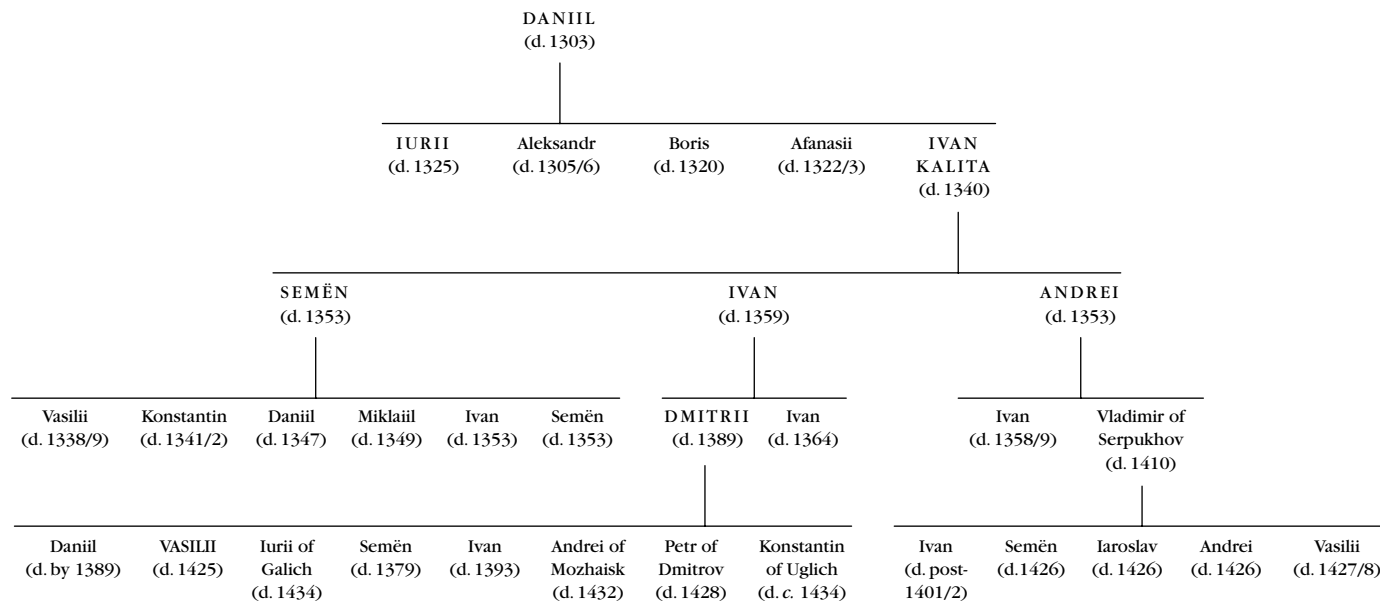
DANIIL
(d. 1303)

IURII
(d. 1325)

Aleksandr
(d. 1305/6)

Boris
(d. 1320)

Afanasii
(d. 1322/3)

IVAN KALITA
(d. 1340)

SEMËN
(d. 1353)

IVAN
(d. 1359)

ANDREI
(d. 1353)

Vasilii
(d. 1338/9)

Konstantin
(d. 1341/2)

Daniil
(d. 1347)

Miklaiil
(d. 1349)

Ivan
(d. 1353)

Semën
(d. 1353)

DMITRII
(d. 1389)

Ivan
(d. 1364)

Ivan
(d. 1358/9)

Vladimir of Serpukhov
(d. 1410)

Daniil
(d. by 1389)

VASILII
(d. 1425)

Iurii of Galich
(d. 1434)

Semën
(d. 1379)

Ivan
(d. 1393)

Andrei of Mozhaisk
(d. 1432)

Petr of Dmitrov
(d. 1428)

Konstantin of Uglich
(d. *c.* 1434)

Ivan
(d. post-1401/2)

Semën
(d.1426)

Iaroslav
(d. 1426)

Andrei
(d. 1426)

Vasilii
(d. 1427/8)